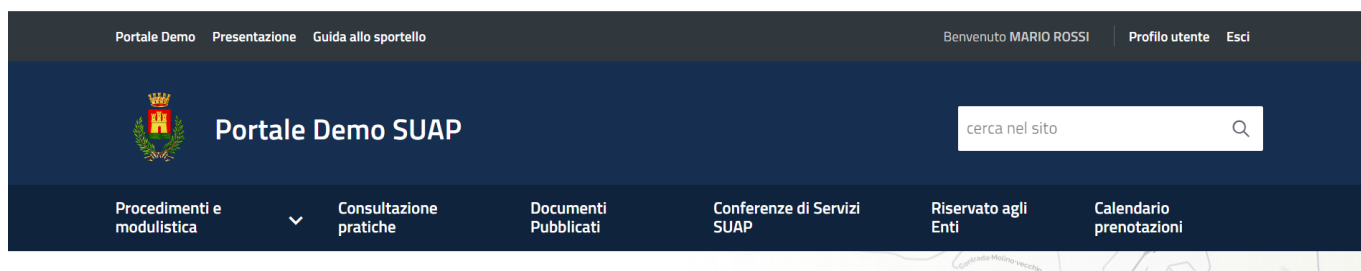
Portale Demo Presentazione Guida allo sportello

Benvenuto MARIO ROSSI Profilo utente Esci

Portale Demo SUAP

cerca nel sito

Procedimenti e modulistica

Consultazione pratiche

Documenti Pubblicati

Conferenze di Servizi SUAP

Riservato agli Enti

Calendario prenotazioni

Contrada Molino-vecchio